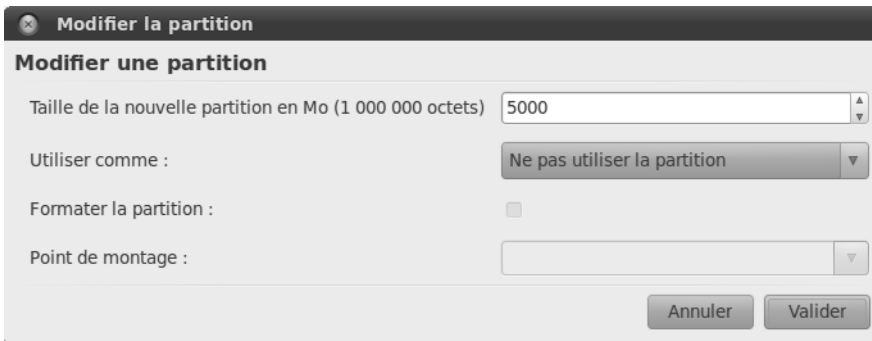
Modifier la partition

Modifier une partition

Taille de la nouvelle partition en Mo (1 000 000 octets) 5000

Utiliser comme : Ne pas utiliser la partition

Formater la partition :

Point de montage :

Annuler Valider